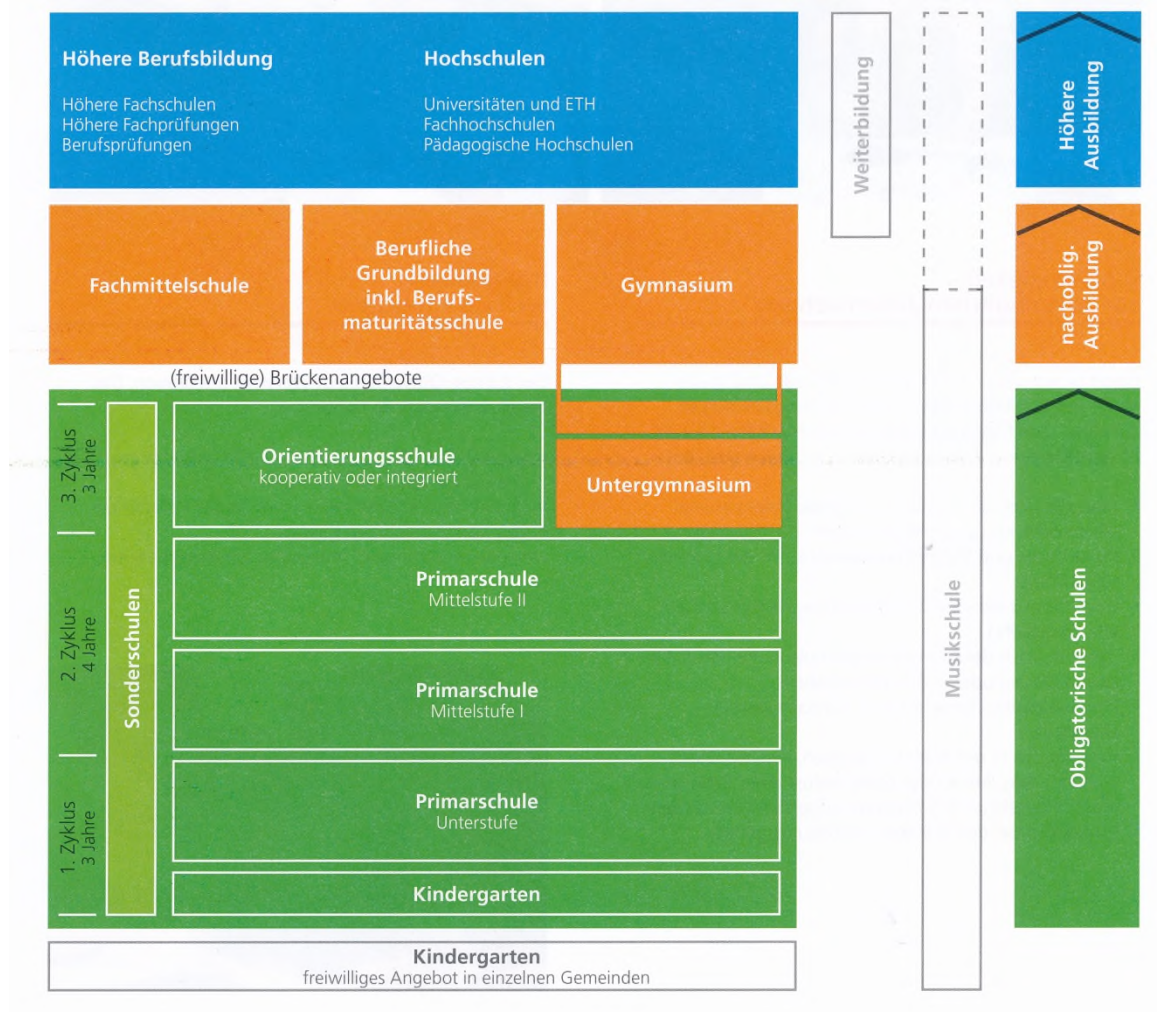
Höhere Berufsbildung

Höhere Fachschulen
Höhere Fachprüfungen
Berufsprüfungen

Hochschulen

Universitäten und ETH
Fachhochschulen
Pädagogische Hochschulen

Weiterbildung

Höhere Ausbildung

Fachmittelschule

Berufliche Grundbildung inkl. Berufsmaturitätsschule

Gymnasium

nachoblig. Ausbildung

(freiwillige) Brückenangebote

3. Zyklus 3 Jahre

Orientierungsschule
kooperativ oder integriert

Untergymnasium

2. Zyklus 4 Jahre

Sonderschulen

Primarschule
Mittelstufe II

Primarschule
Mittelstufe I

1. Zyklus 3 Jahre

Primarschule
Unterstufe

Kindergarten

Musikschule

Obligatorische Schulen

Kindergarten
freiwilliges Angebot in einzelnen Gemeinden